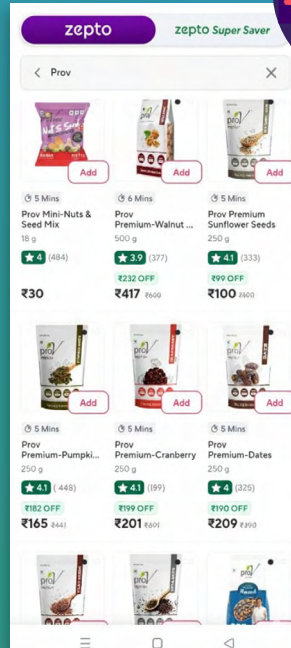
zepto | zepto Super Saver

< Prov ×

Add
5 Mins
Prov Mini-Nuts & Seed Mix
18 g
4 (484)
₹30

Add
6 Mins
Prov Premium-Walnut ...
500 g
3.9 (377)
₹232 OFF
₹417 ₹649

Add
5 Mins
Prov Premium Sunflower Seeds
250 g
4.1 (333)
₹99 OFF
₹100 ₹199

Add
5 Mins
Prov Premium-Pumpki...
250 g
4.1 (448)
₹182 OFF
₹165 ₹347

Add
5 Mins
Prov Premium-Cranberry
250 g
4.1 (199)
₹199 OFF
₹201 ₹400

Add
5 Mins
Prov Premium-Dates
250 g
4 (325)
₹190 OFF
₹209 ₹399